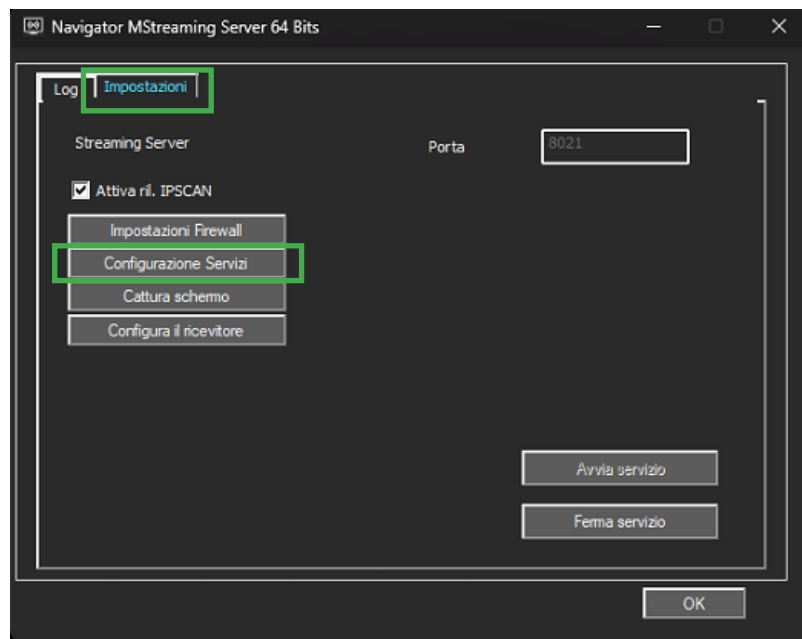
Navigator MStreaming Server 64 Bits

Log
Impostazioni

Streaming Server

Porta
8021

Attiva ril. IPSCAN

Impostazioni Firewall
Configurazione Servizi
Cattura schermo
Configura il ricevitore

Avvia servizio
Ferma servizio

OK